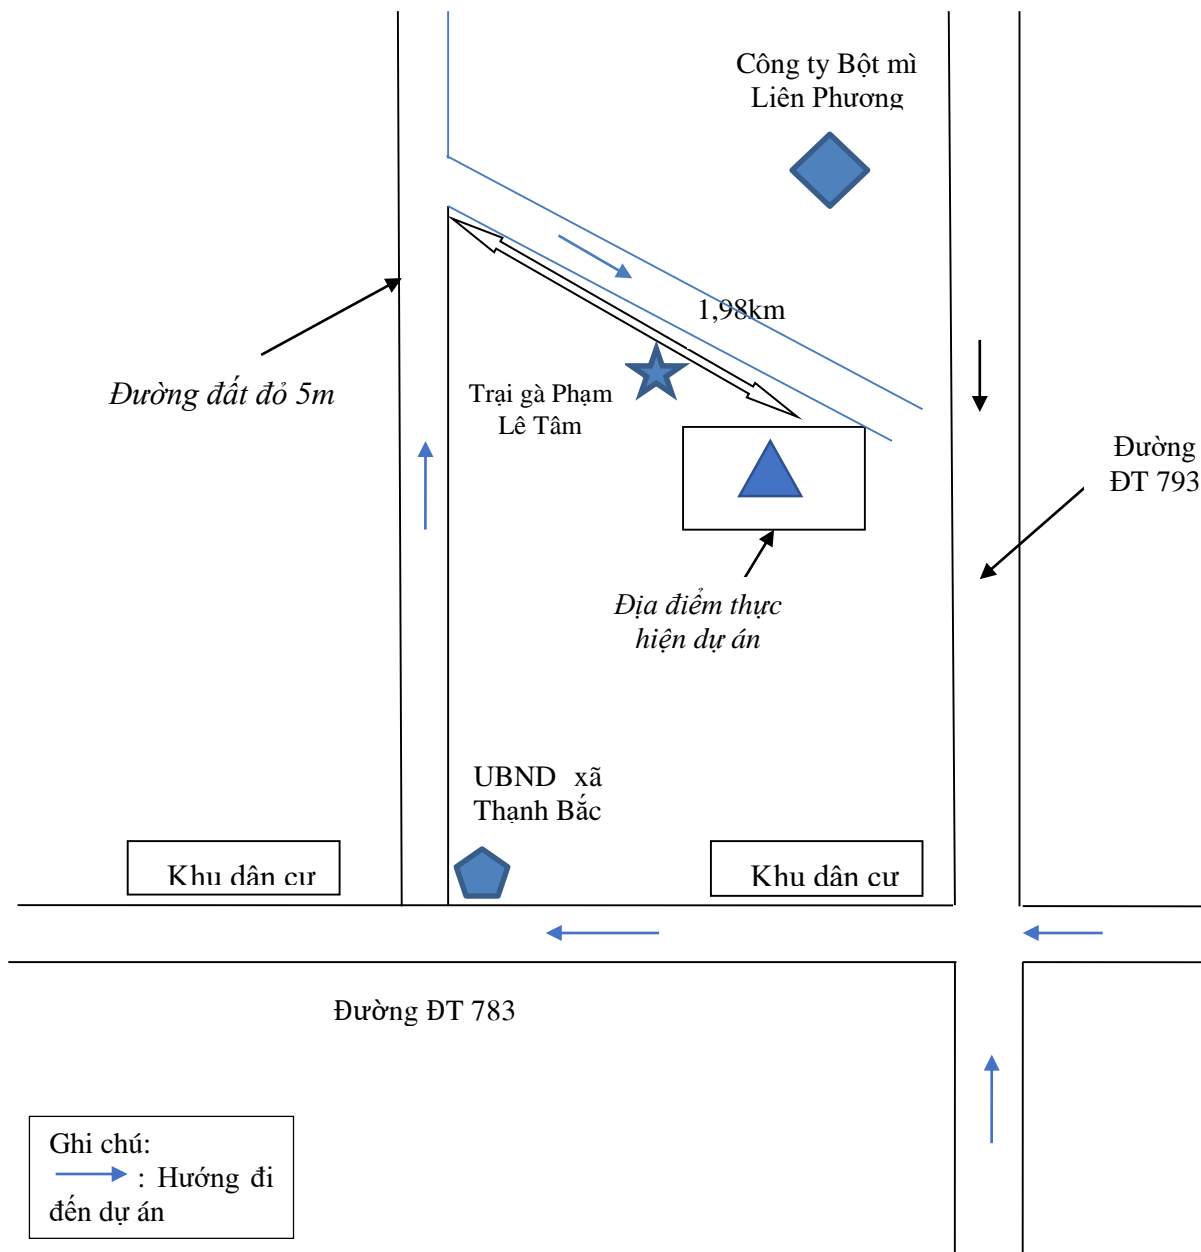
Công ty Bột mì Liên Phương

1,98km

Đường đất đỏ 5m

Trại gà Phạm Lê Tâm

Đường ĐT 793

Địa điểm thực hiện dự án

UBND xã Thạnh Bắc

Khu dân cư

Khu dân cư

Đường ĐT 783

Ghi chú:
: Hướng đi đến dự án